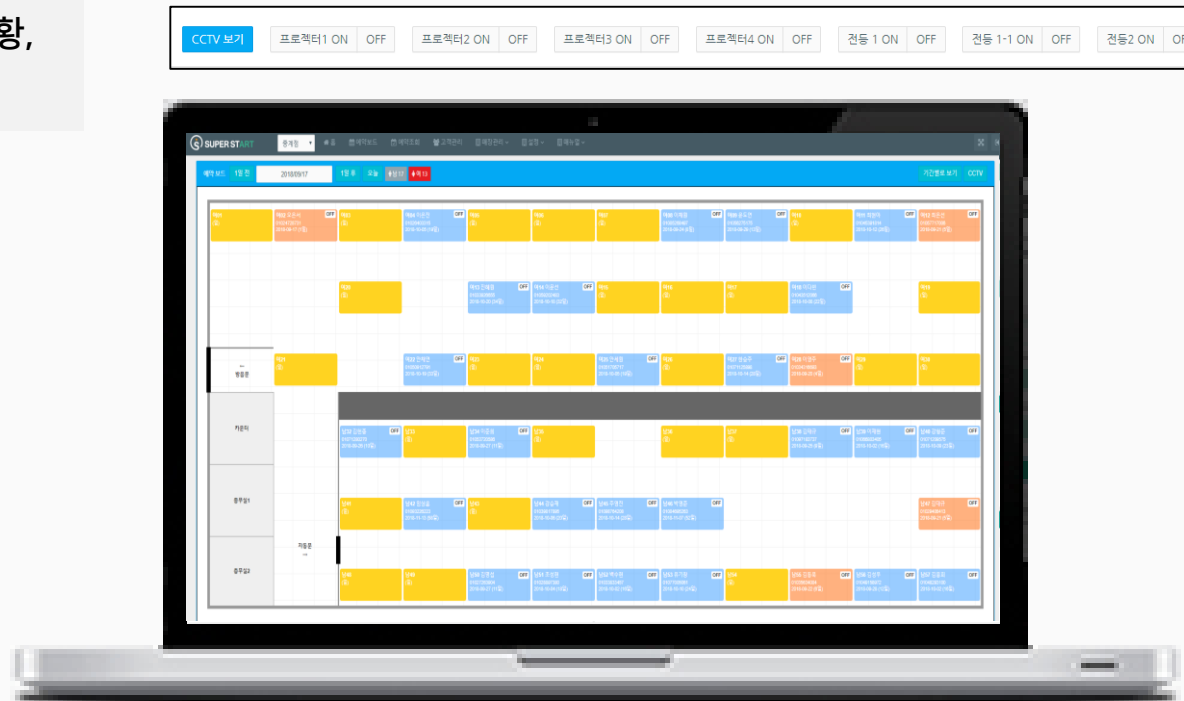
황,

CCTV 보기 | 프로젝터1 ON | OFF | 프로젝터2 ON | OFF | 프로젝터3 ON | OFF | 프로젝터4 ON | OFF | 전등 1 ON | OFF | 전등 1-1 ON | OFF | 전등2 ON | OF

SUPER START

예약 보드 | 1일 전 | 2018/09/17 | 1일 후 | 오늘

CCTV

OFF

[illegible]

카운터

종무실1

종무실2